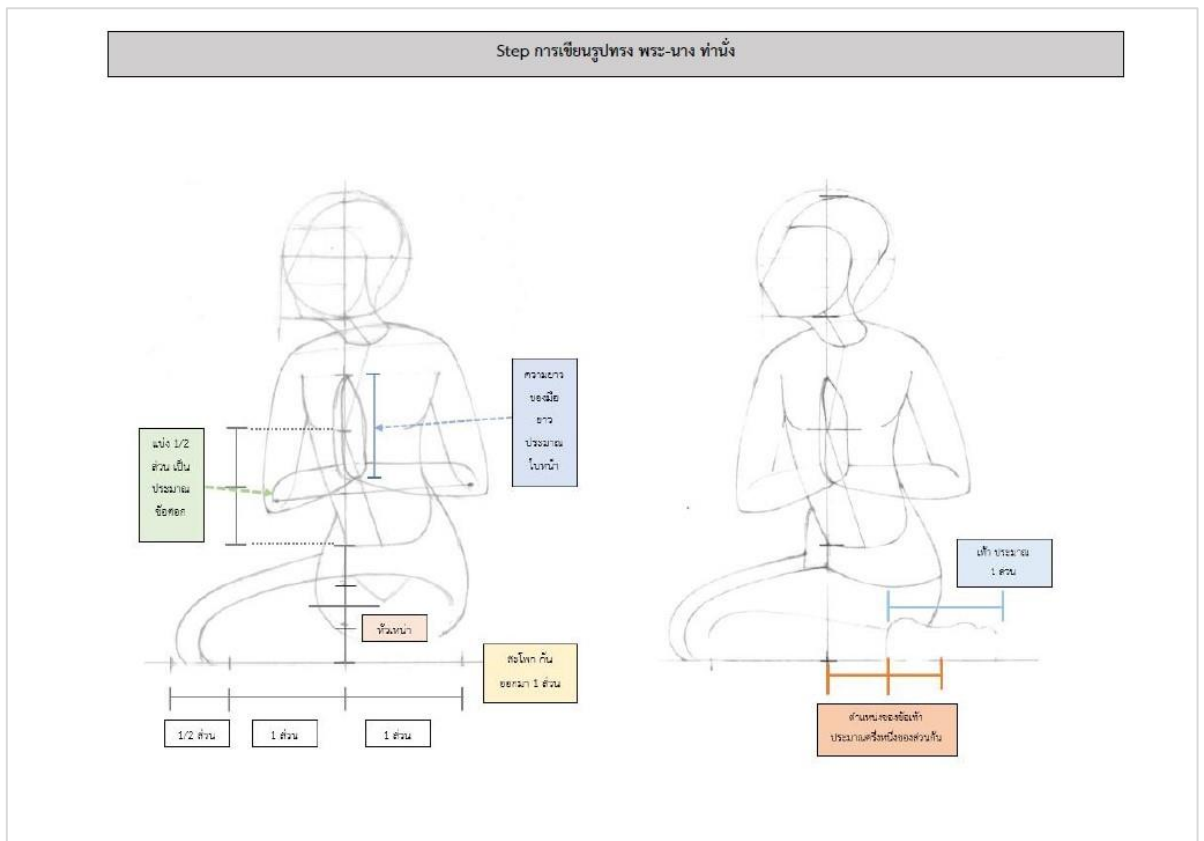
Step การเขียนรูปทรง พระ-นาง ท่านั่ง

ความยาวของมือ ยาว ประมาณ ใบหน้า

แบ่ง 1/2 ส่วน เป็น ประมาณ ข้อศอก

หัวเหน่า

สะโพก ก้น ออกมา 1 ส่วน

1/2 ส่วน

1 ส่วน

1 ส่วน

เท้า ประมาณ 1 ส่วน

ตำแหน่งของข้อเท้า ประมาณครึ่งหนึ่งของส่วนก้น